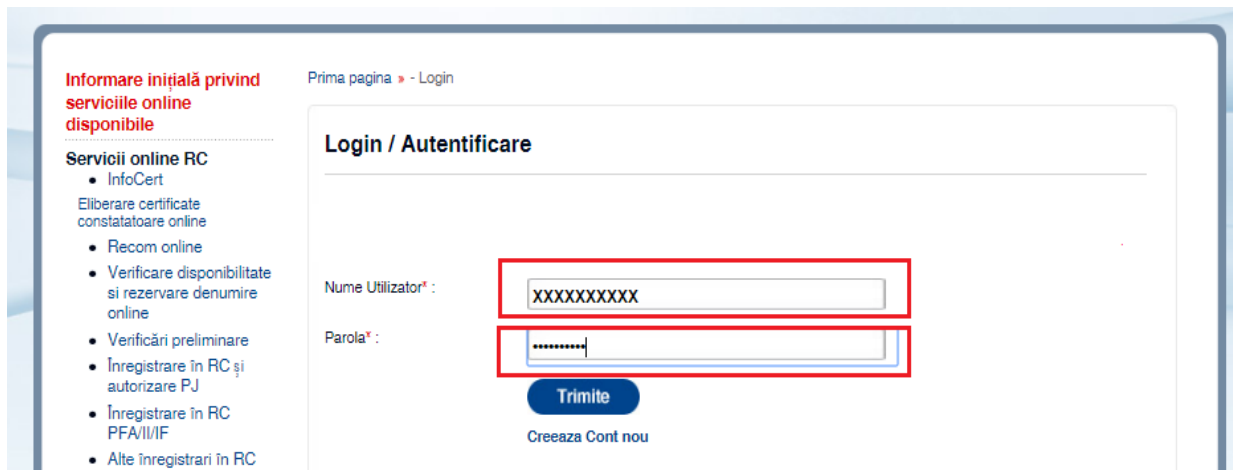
Informare inițială privind serviciile online disponibile

Servicii online RC
- InfoCert

Eliberare certificate constatatoare online
- Recom online
- Verificare disponibilitate si rezervare denumire online
- Verificări preliminare
- Înregistrare în RC și autorizare PJ
- Înregistrare în RC PFA/II/IF
- Alte înregistrari în RC

Prima pagina » - Login

Login / Autentificare

Nume Utilizator* :
XXXXXXXXXX

Parola* :
••••••••••

Trimite

Creeaza Cont nou